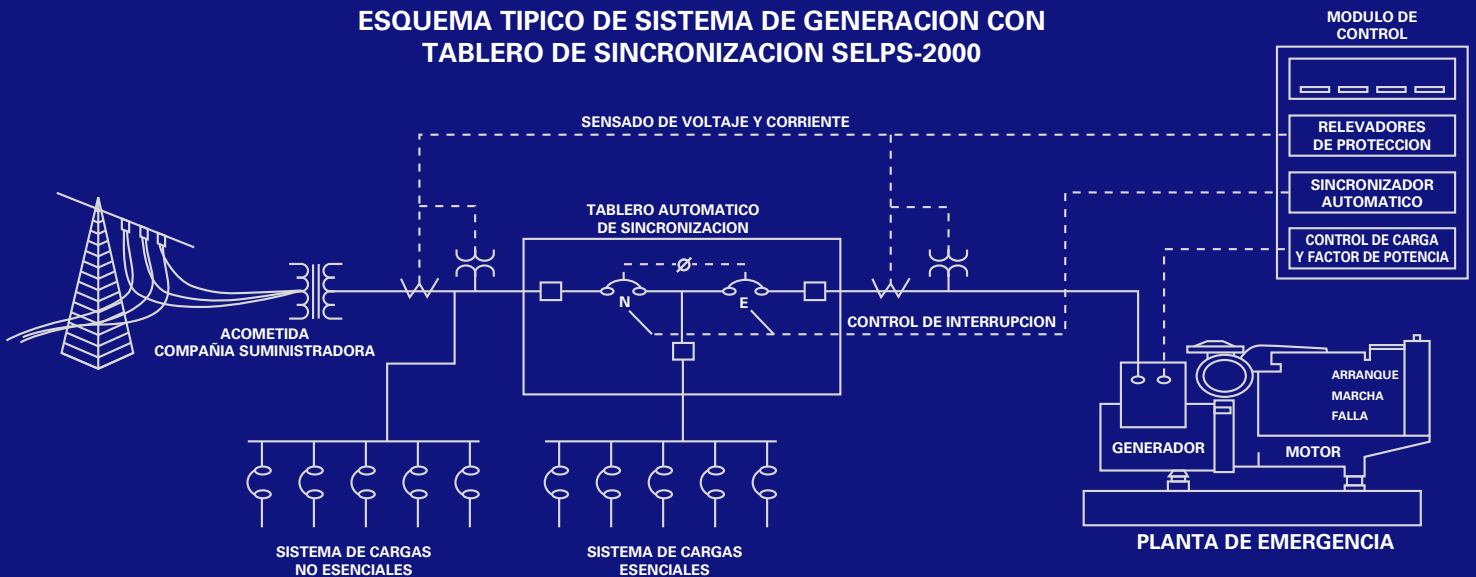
ESQUEMA TIPICO DE SISTEMA DE GENERACION CON TABLERO DE SINCRONIZACION SELPS-2000

MODULO DE CONTROL

RELEVADORES DE PROTECCION

SINCRONIZADOR AUTOMATICO

CONTROL DE CARGA Y FACTOR DE POTENCIA

SENSADO DE VOLTAJE Y CORRIENTE

TABLERO AUTOMATICO DE SINCRONIZACION

Ø

N

E

CONTROL DE INTERRUPCION

ACOMETIDA COMPAÑIA SUMINISTRADORA

ARRANQUE
MARCHA
FALLA

GENERADOR

MOTOR

SISTEMA DE CARGAS NO ESENCIALES

SISTEMA DE CARGAS ESENCIALES

PLANTA DE EMERGENCIA